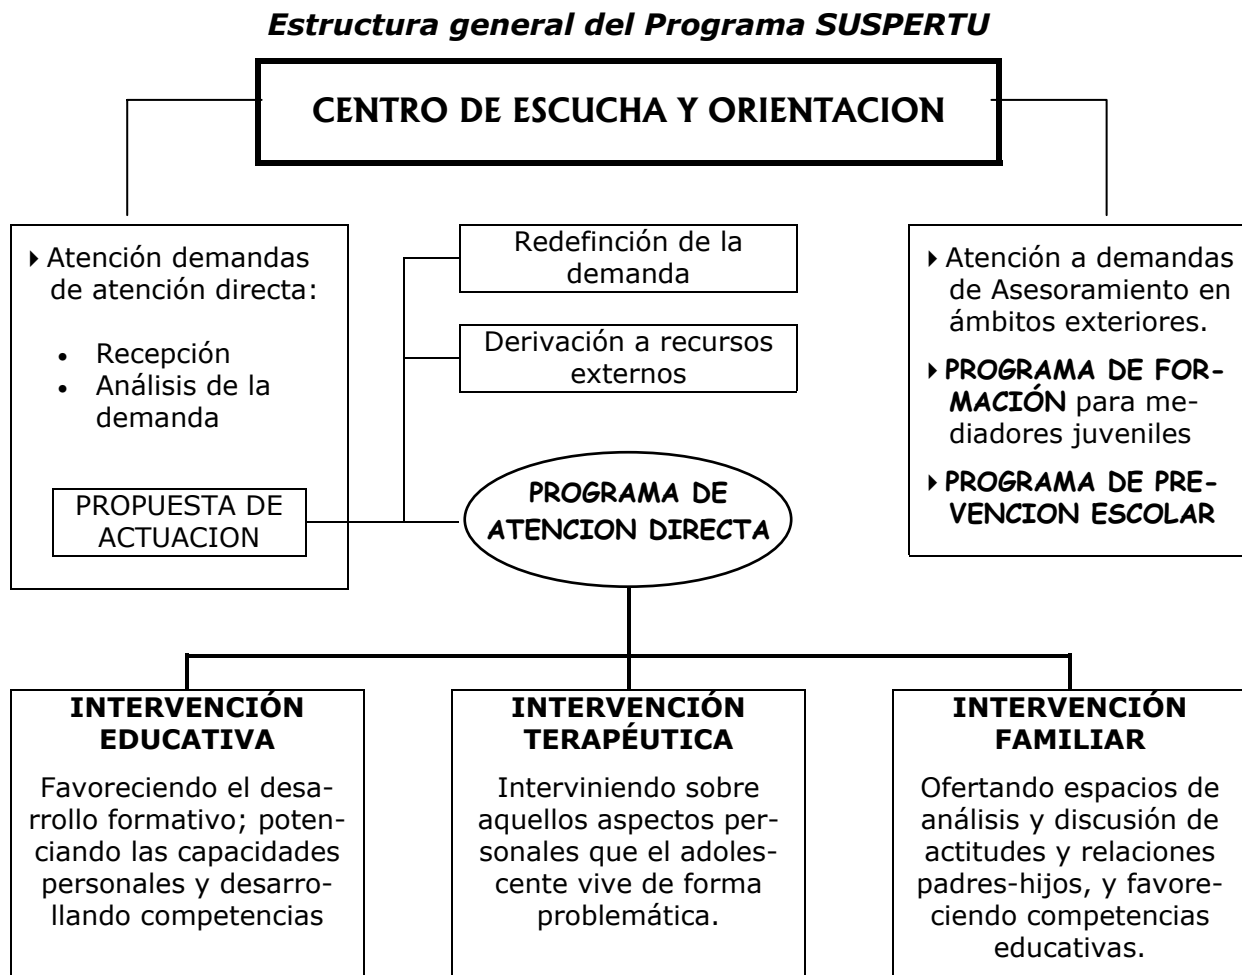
Estructura general del Programa SUSPERTU

CENTRO DE ESCUCHA Y ORIENTACION

Atención demandas de atención directa:

- Recepción
- Análisis de la demanda

PROPUESTA DE ACTUACION

Redefinción de la demanda

Derivación a recursos externos

PROGRAMA DE ATENCION DIRECTA

Atención a demandas de Asesoramiento en ámbitos exteriores.

PROGRAMA DE FORMACIÓN para mediadores juveniles

PROGRAMA DE PREVENCION ESCOLAR

INTERVENCIÓN EDUCATIVA

Favoreciendo el desarrollo formativo; potenciando las capacidades personales y desarrollando competencias

INTERVENCIÓN TERAPÉUTICA

Interviniendo sobre aquellos aspectos personales que el adolescente vive de forma problemática.

INTERVENCIÓN FAMILIAR

Ofertando espacios de análisis y discusión de actitudes y relaciones padres-hijos, y favoreciendo competencias educativas.